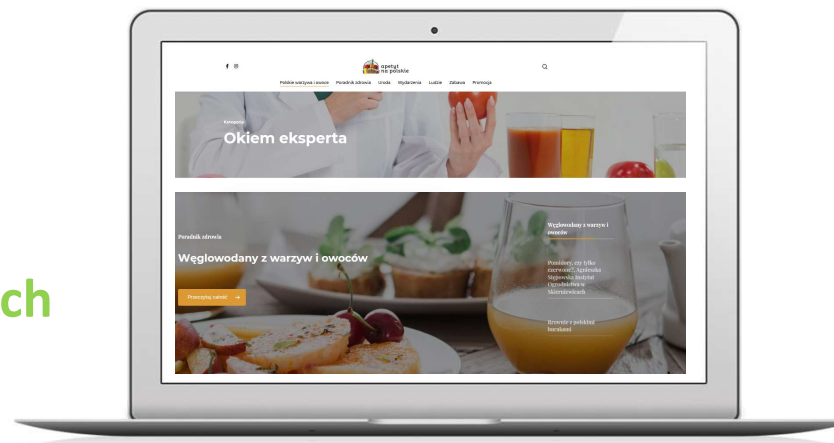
ch

f

apetyt na polskie

Polskie warzywa i owoce Poradnik zdrowia Uroda Wydarzenia Ludzie Zabawa Promocja

Kategoria

Okiem eksperta

Poradnik zdrowia

Węglowodany z warzyw i owoców

Przeczytaj ważne →

Węglowodany z warzyw i owoców

Pomidory, czy tylko czerwone?, Agnieszka Sięgowska Instytut Ogrodnictwa w Skierniewicach

Browar z polskimi buraków